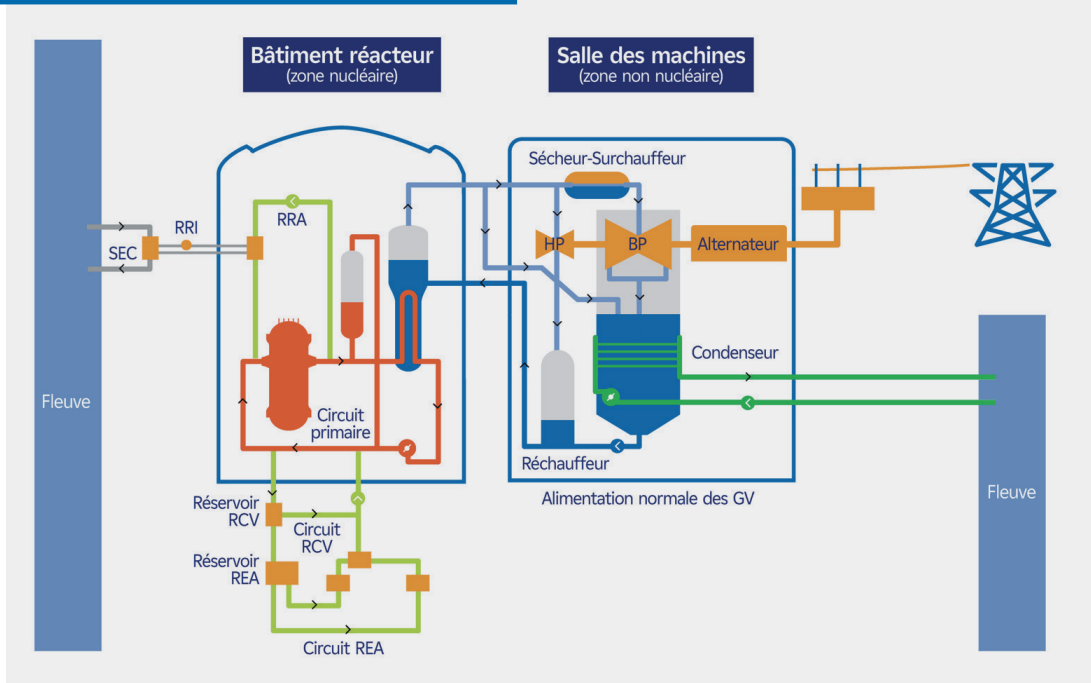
Bâtiment réacteur
(zone nucléaire)

Salle des machines
(zone non nucléaire)

Sécheur-Surchauffeur

HP

BP

Alternateur

Fleuve

SEC

RRI

RRA

Circuit primaire

Condenseur

Réchauffeur

Alimentation normale des GV

Fleuve

Réservoir RCV

Circuit RCV

Réservoir REA

Circuit REA